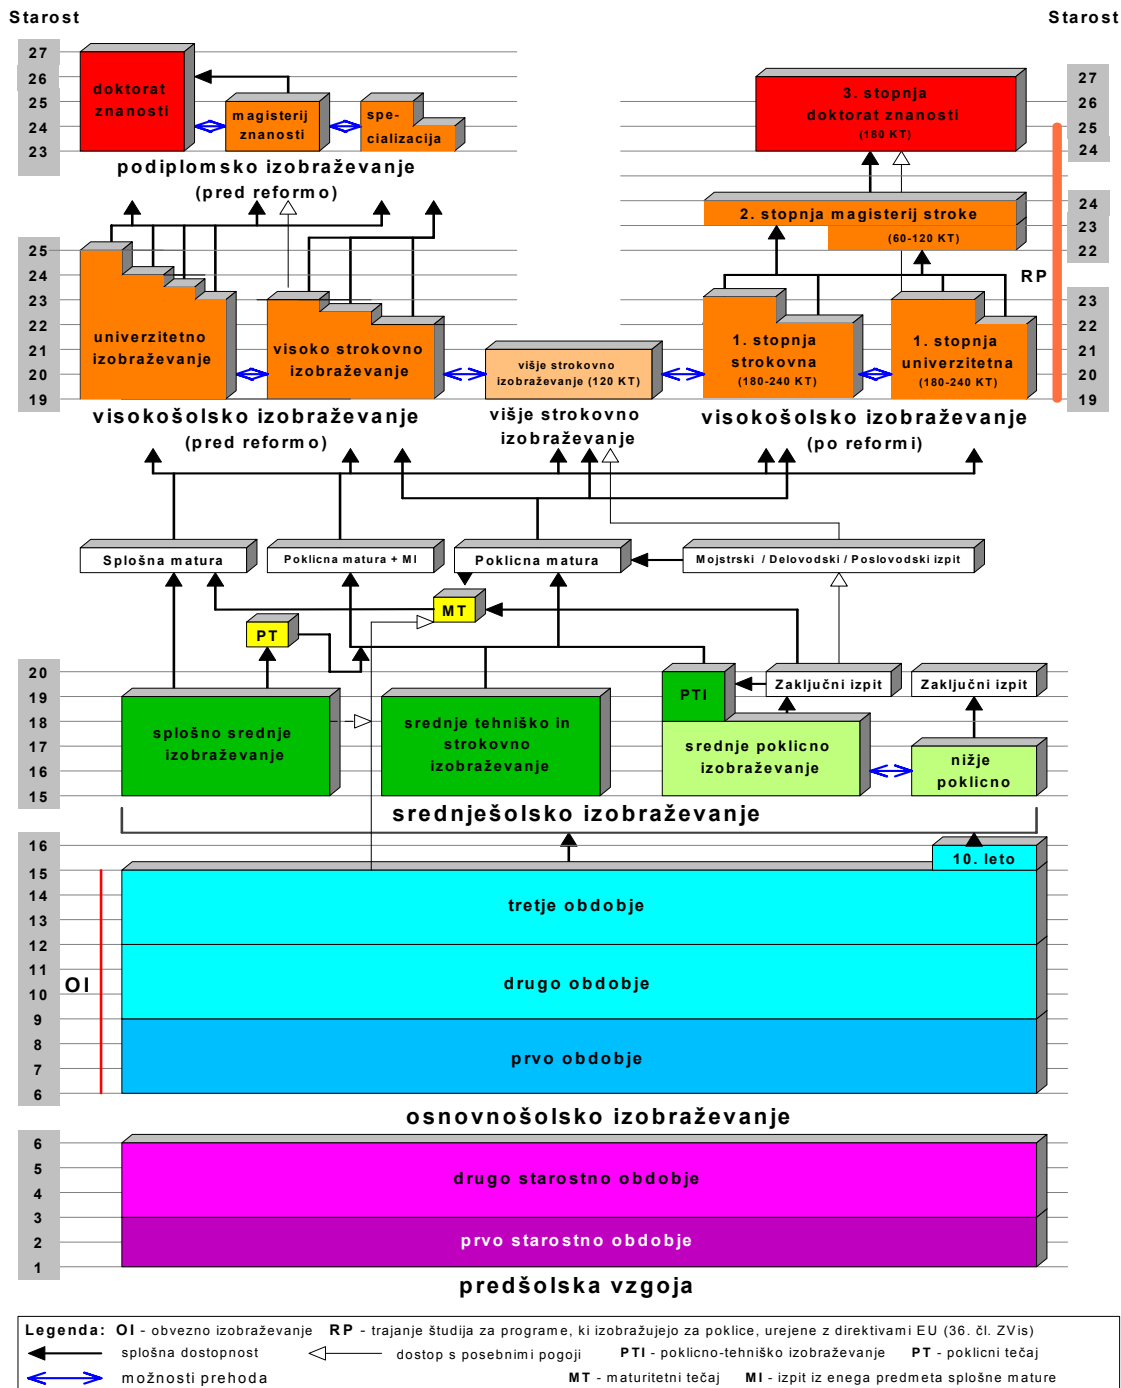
Starost

Starost

27
26
25
24
23

doktorat znanosti

magisterij znanosti

specializacija

podiplomsko izobraževanje
(pred reformo)

27
26
25
24

3. stopnja doktorat znanosti
(180 KT)

24
23
22

2. stopnja magisterij stroke
(60-120 KT)

RP

25
24
23
22
21
20
19

univerzitetno izobraževanje

visoko strokovno izobraževanje

višje strokovno izobraževanje (120 KT)

1. stopnja strokovna
(180-240 KT)

1. stopnja univerzitetna
(180-240 KT)

23
22
21
20
19

visokošolsko izobraževanje
(pred reformo)

višje strokovno izobraževanje

visokošolsko izobraževanje
(po reformi)

Splošna matura

Poklicna matura + MI

Poklicna matura

Mojstrski / Delovodski / Poslovodski izpit

MT

PT

20
19
18
17
16
15

PTI

Zaključni izpit

Zaključni izpit

splošno srednje izobraževanje

srednje tehniško in strokovno izobraževanje

srednje poklicno izobraževanje

nižje poklicno

srednješolsko izobraževanje

16
15
14
13
12
11
10
9
8
7
6

10. leto

tretje obdobje

OI

drugo obdobje

prvo obdobje

osnovnošolsko izobraževanje

6
5
4
3
2
1

drugo starostno obdobje

prvo starostno obdobje

predšolska vzgoja

Legenda: OI - obvezno izobraževanje RP - trajanje študija za programe, ki izobražujejo za poklice, urejene z direktivami EU (36. čl. ZVis)
splošna dostopnost dostop s posebnimi pogoji PTI - poklicno-tehniško izobraževanje PT - poklicni tečaj
možnosti prehoda MT - maturitetni tečaj MI - izpit iz enega predmeta splošne mature